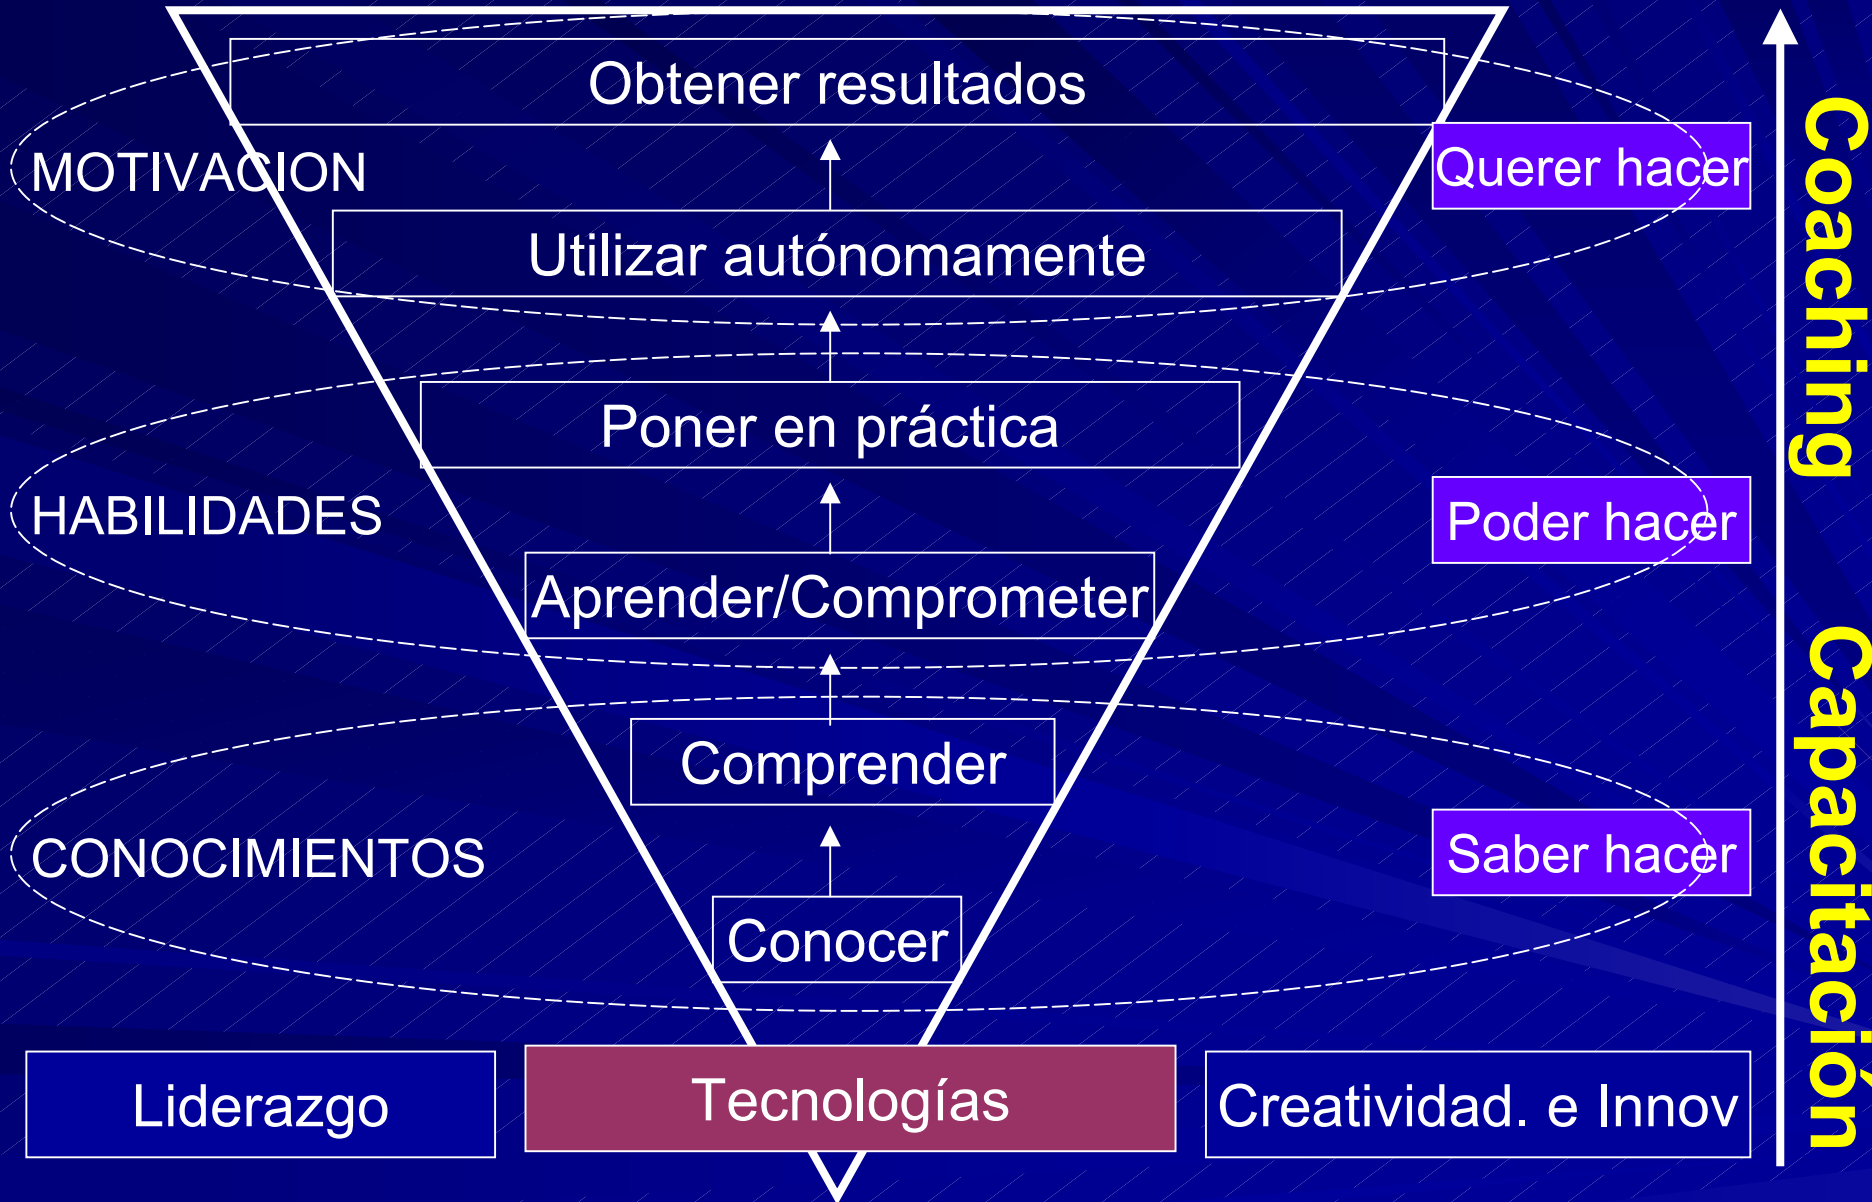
Obtener resultados

MOTIVACION

Querer hacer

Utilizar autónomamente

Poner en práctica

HABILIDADES

Poder hacer

Aprender/Comprometer

Comprender

CONOCIMIENTOS

Saber hacer

Conocer

Liderazgo

Tecnologías

Creatividad. e Innov

Coaching

Capacitación